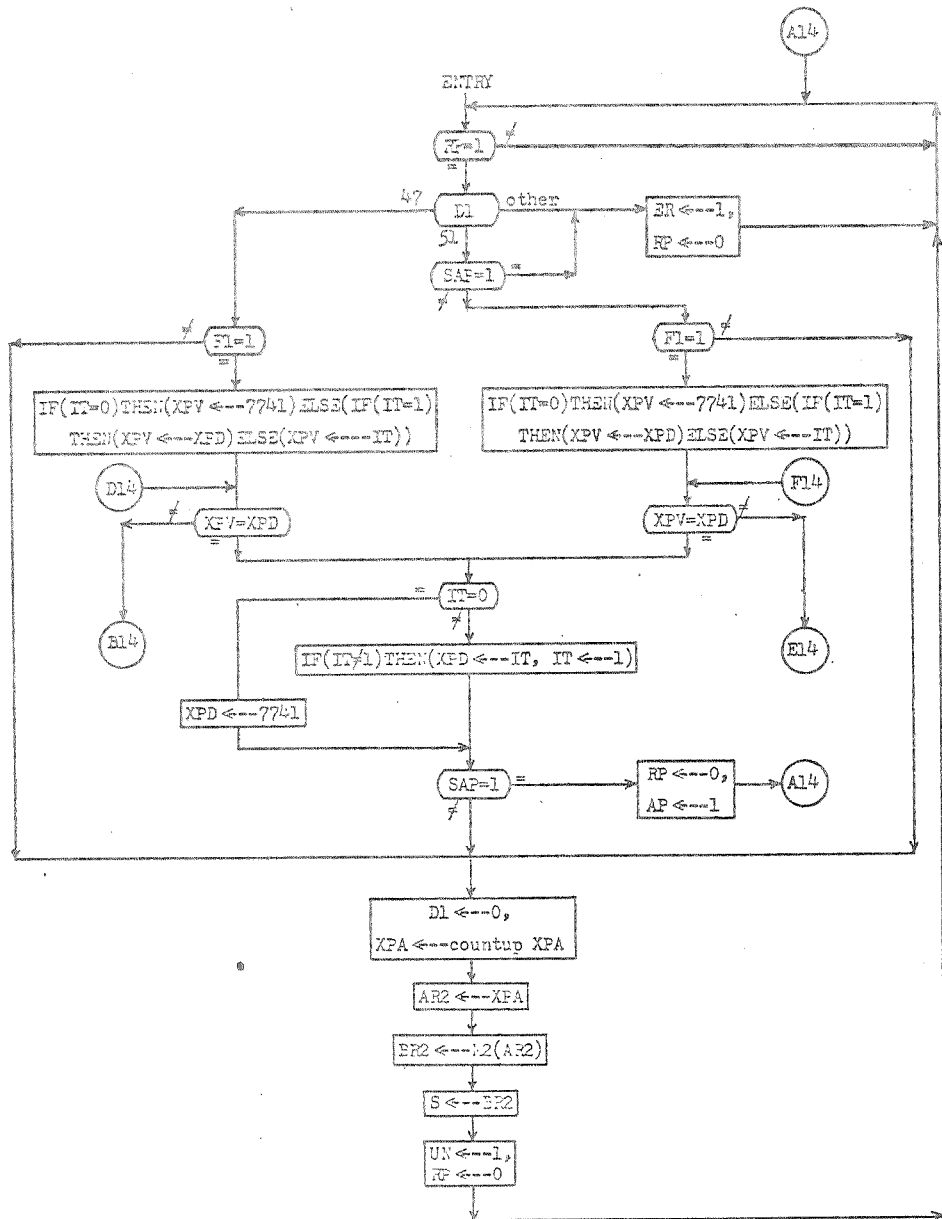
A14

ENTRY

IT=1 ≠

=

47 D1 other

51

ER ←--1,
RP ←--0

SAP=1 =

≠

F1=1 ≠

=

F1=1 ≠

=

IF(IT=0)THEN(XPV ←--7741)ELSE(IF(IT=1) THEN(XPV ←--XPD)ELSE(XPV ←--IT))

IF(IT=0)THEN(XPV ←--7741)ELSE(IF(IT=1) THEN(XPV ←--XPD)ELSE(XPV ←--IT))

D14

F14

≠ XPV=XPD

=

XPV=XPD ≠

=

B14

= IT=0

≠

E14

IF(IT≠1)THEN(XPD ←--IT, IT ←--1)

XPD ←--7741

SAP=1 =

≠

RP ←--0,
AP ←--1

A14

D1 ←--0,
XPA ←--countup XPA

AR2 ←--XPA

BR2 ←--M2(AR2)

S ←--BR2

UN ←--1,
RP ←--0